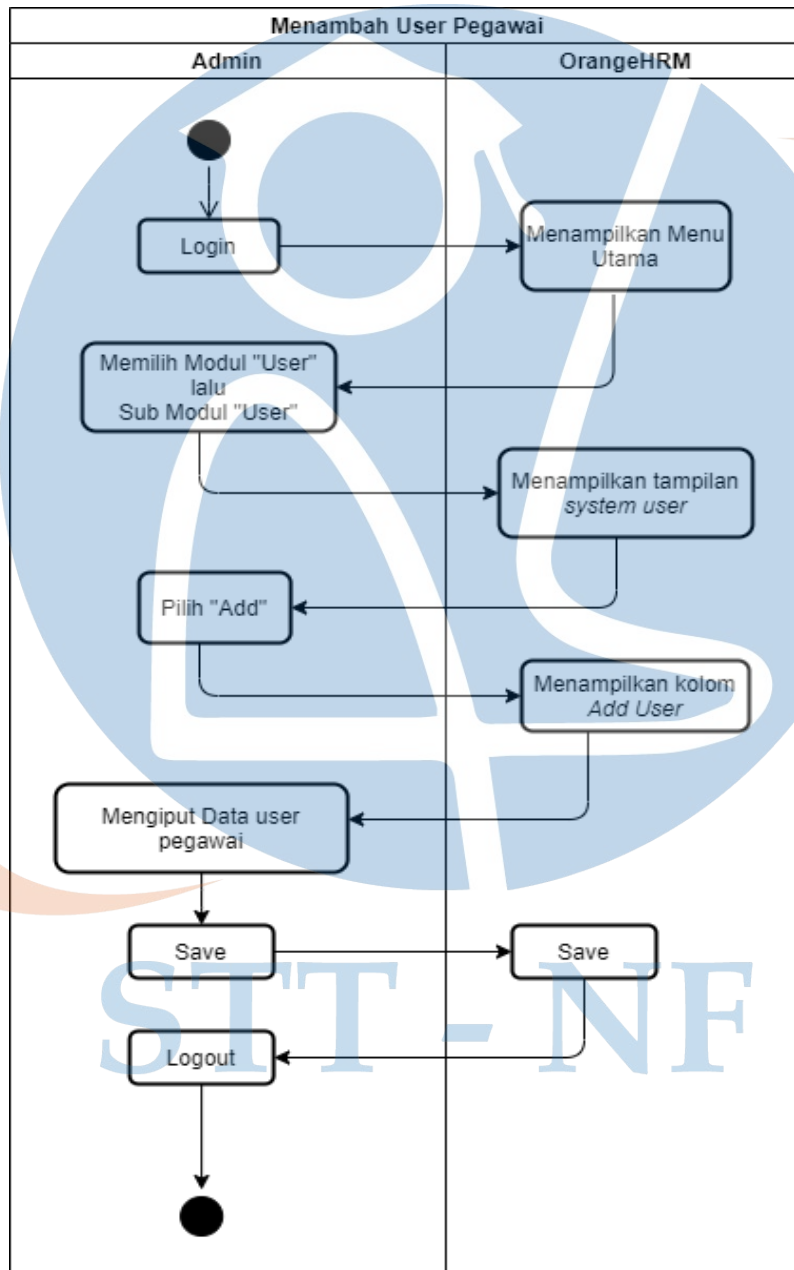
Menambah User Pegawai

Admin

OrangeHRM

Login

Menampilkan Menu Utama

Memilih Modul "User" lalu Sub Modul "User"

Menampilkan tampilan *system user*

Pilih "Add"

Menampilkan kolom *Add User*

Mengiput Data user pegawai

Save

Save

Logout

STT - NF